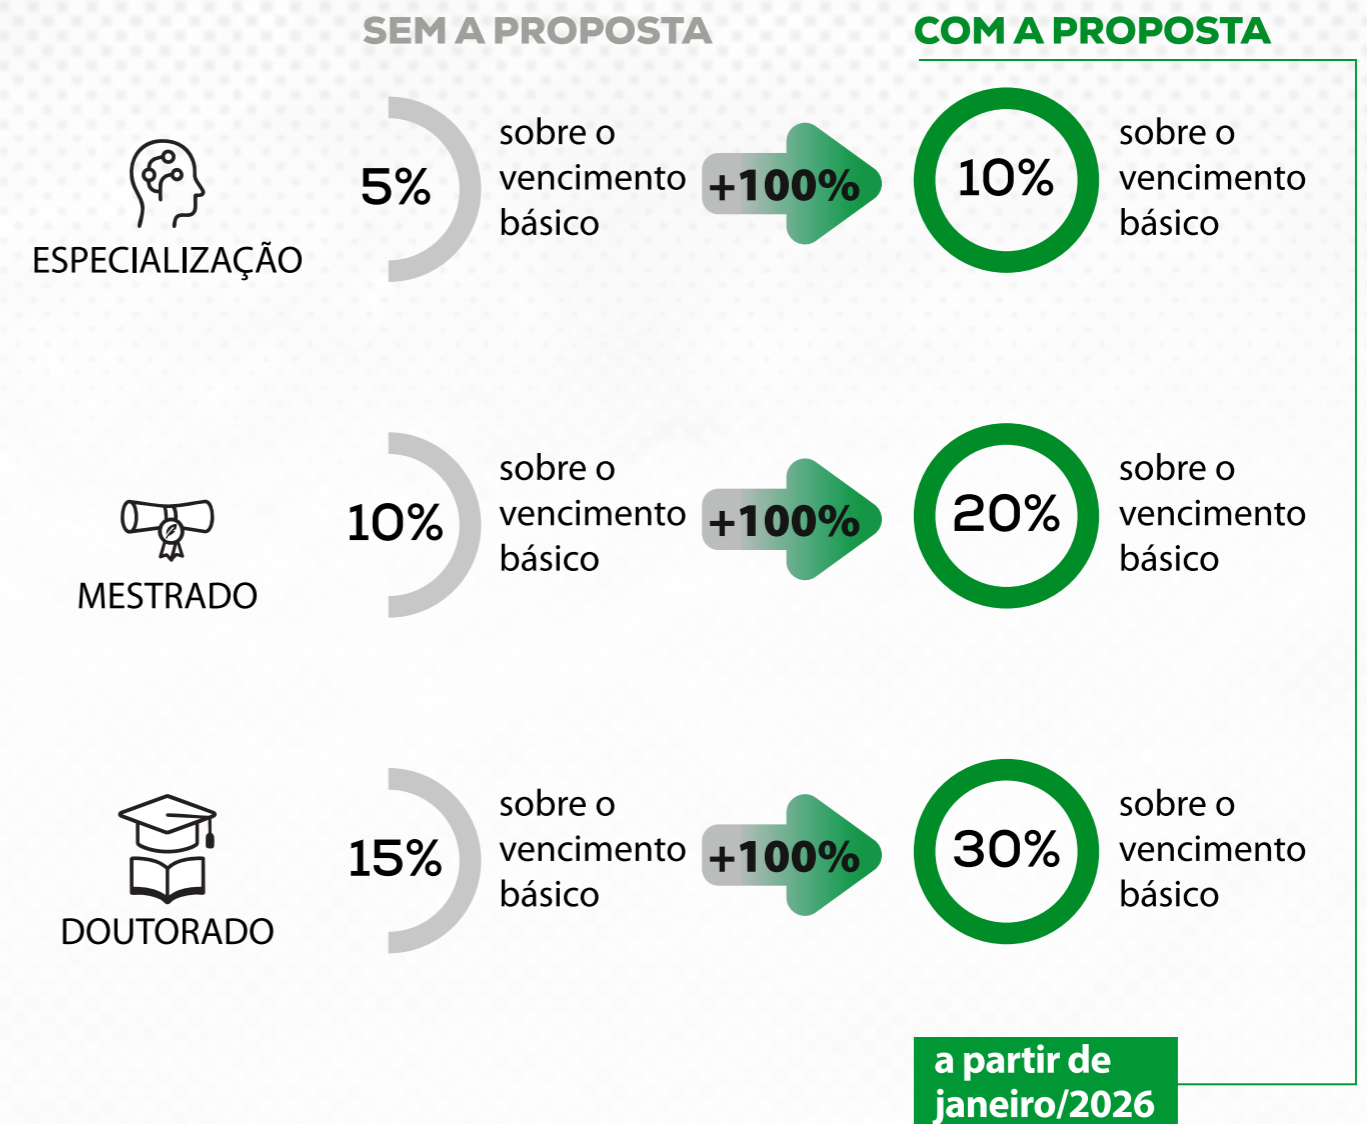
SEM A PROPOSTA

COM A PROPOSTA

ESPECIALIZAÇÃO

5% sobre o vencimento básico

+100%

10% sobre o vencimento básico

MESTRADO

10% sobre o vencimento básico

+100%

20% sobre o vencimento básico

DOUTORADO

15% sobre o vencimento básico

+100%

30% sobre o vencimento básico

a partir de janeiro/2026